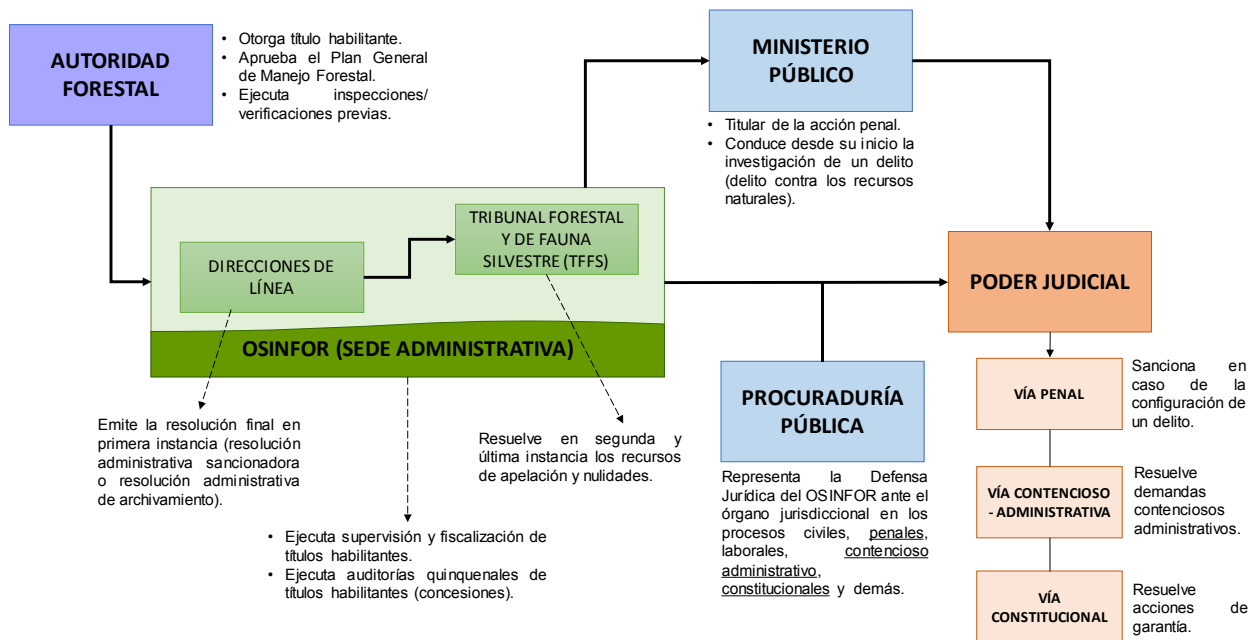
AUTORIDAD FORESTAL

• Otorga título habilitante.
• Aprueba el Plan General de Manejo Forestal.
• Ejecuta inspecciones/ verificaciones previas.

MINISTERIO PÚBLICO

• Titular de la acción penal.
• Conduce desde su inicio la investigación de un delito (delito contra los recursos naturales).

DIRECCIONES DE LÍNEA

TRIBUNAL FORESTAL Y DE FAUNA SILVESTRE (TFFS)

OSINFOR (SEDE ADMINISTRATIVA)

PODER JUDICIAL

Emite la resolución final en primera instancia (resolución administrativa sancionadora o resolución administrativa de archivamiento).

Resuelve en segunda y última instancia los recursos de apelación y nulidades.

• Ejecuta supervisión y fiscalización de títulos habilitantes.
• Ejecuta auditorías quinquenales de títulos habilitantes (concesiones).

PROCURADURÍA PÚBLICA

Representa la Defensa Jurídica del OSINFOR ante el órgano jurisdiccional en los procesos civiles, penales, laborales, contencioso administrativo, constitucionales y demás.

VÍA PENAL

Sanciona en caso de la configuración de un delito.

VÍA CONTENCIOSO - ADMINISTRATIVA

Resuelve demandas contenciosos administrativos.

VÍA CONSTITUCIONAL

Resuelve acciones de garantía.